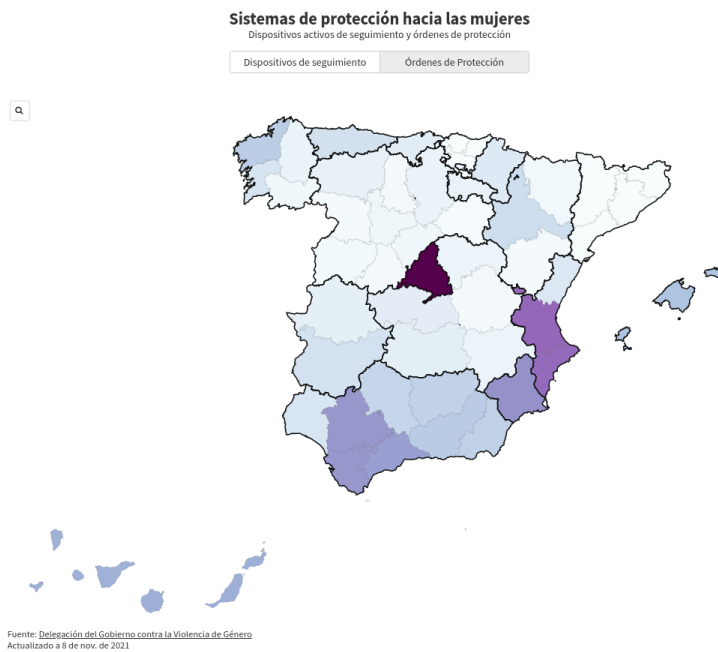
Sistemas de protección hacia las mujeres
Dispositivos activos de seguimiento y órdenes de protección

Dispositivos de seguimiento | Órdenes de Protección

Fuente: Delegación del Gobierno contra la Violencia de Género
Actualizado a 8 de nov. de 2021